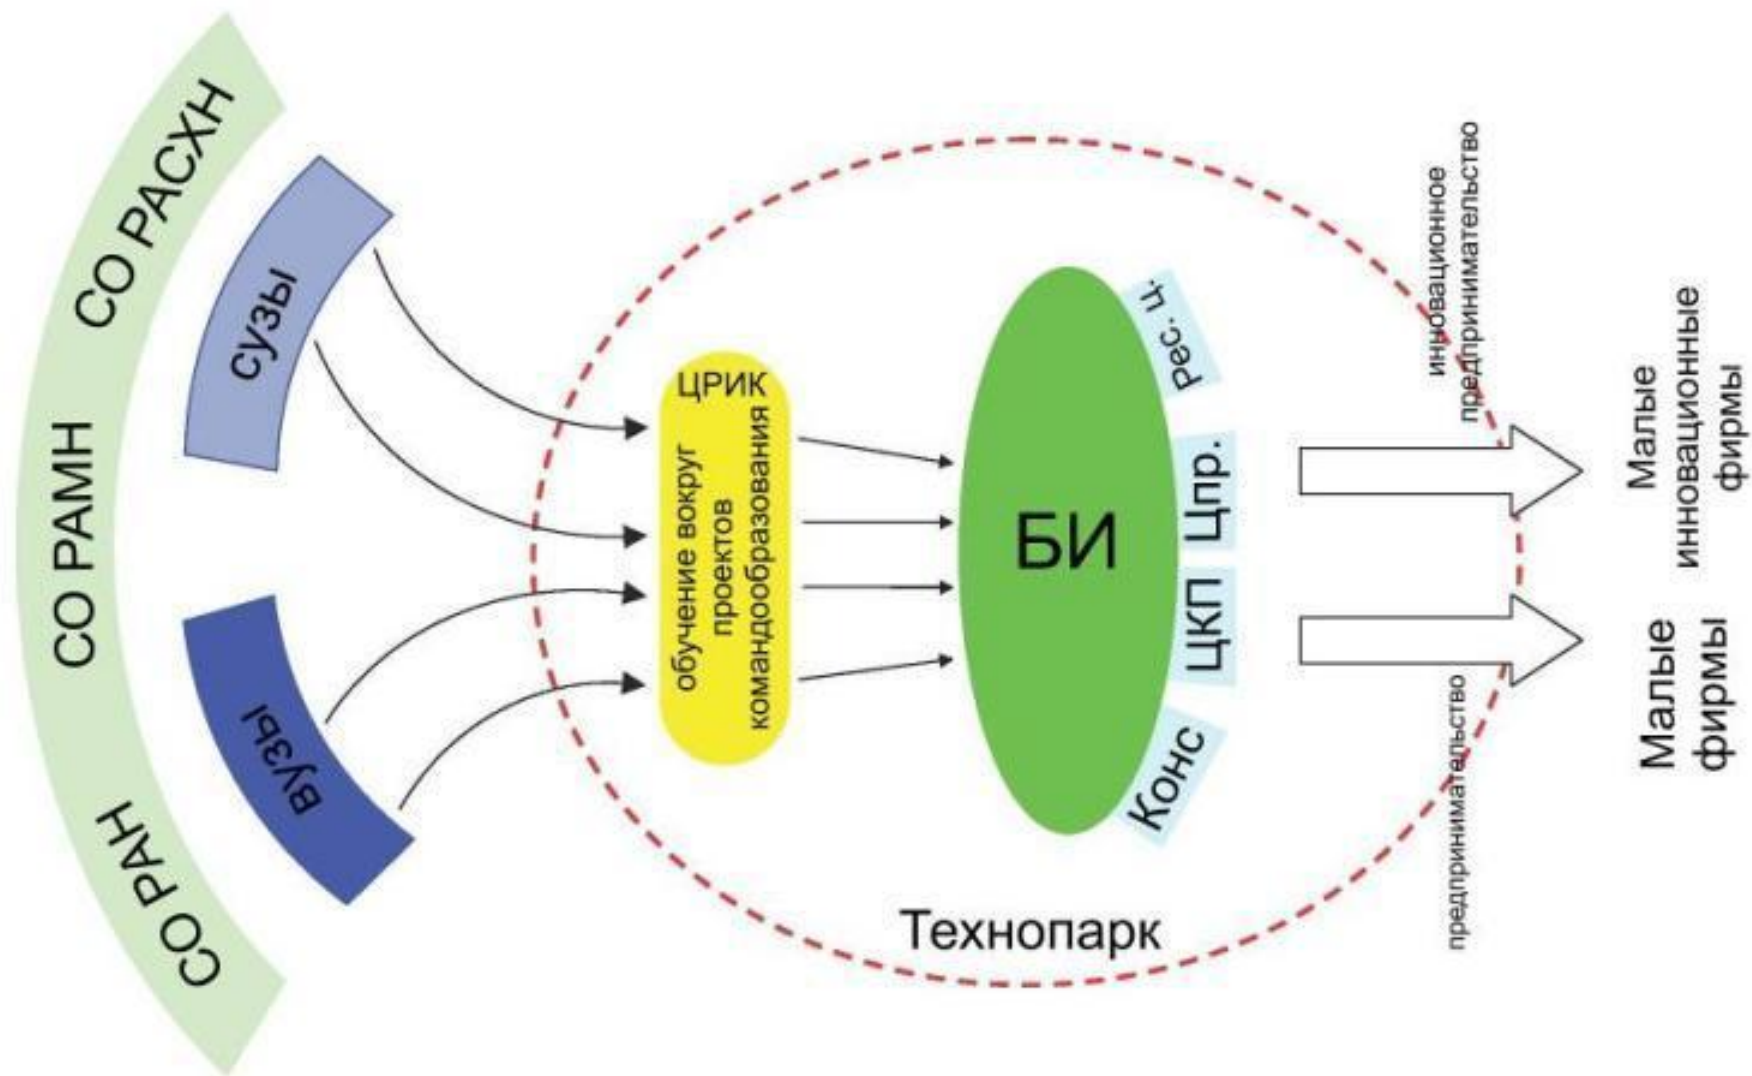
СО РАСХН
СО РАМН
СО РАН
сузы
вузы
ЦРИК
обучение вокруг проектов командообразования
БИ
Рес. ц.
Цпр.
ЦКП
Конс
Технопарк
инновационное предпринимательство
предпринимательство
Малые инновационные фирмы
Малые фирмы